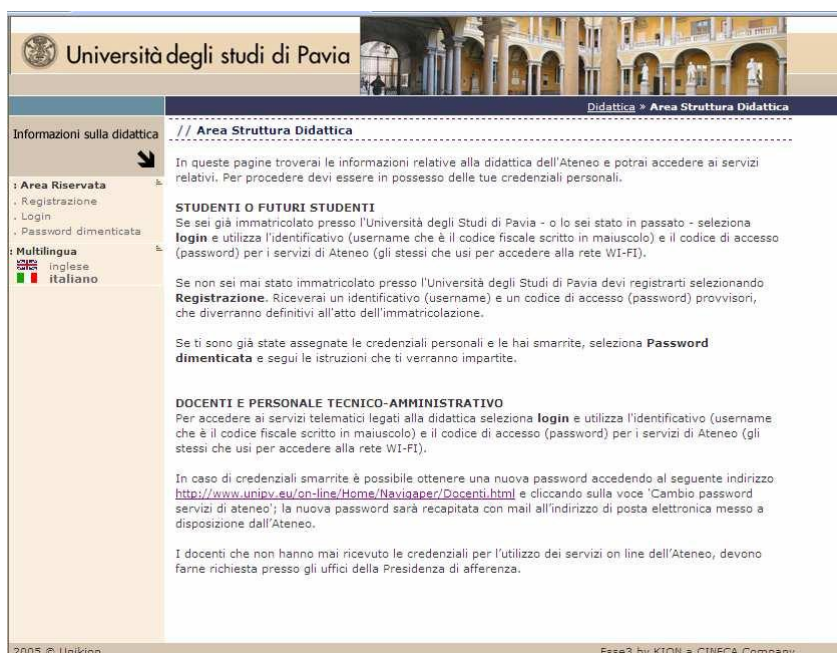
Università degli studi di Pavia

Didattica » Area Struttura Didattica

Informazioni sulla didattica

: Area Riservata
. Registrazione
. Login
. Password dimenticata
: Multilingua
inglese
italiano

// Area Struttura Didattica

In queste pagine troverai le informazioni relative alla didattica dell'Ateneo e potrai accedere ai servizi relativi. Per procedere devi essere in possesso delle tue credenziali personali.

STUDENTI O FUTURI STUDENTI
Se sei già immatricolato presso l'Università degli Studi di Pavia - o lo sei stato in passato - seleziona login e utilizza l'identificativo (username che è il codice fiscale scritto in maiuscolo) e il codice di accesso (password) per i servizi di Ateneo (gli stessi che usi per accedere alla rete WI-FI).

Se non sei mai stato immatricolato presso l'Università degli Studi di Pavia devi registrarti selezionando Registrazione. Riceverai un identificativo (username) e un codice di accesso (password) provvisori, che diverranno definitivi all'atto dell'immatricolazione.

Se ti sono già state assegnate le credenziali personali e le hai smarrite, seleziona Password dimenticata e segui le istruzioni che ti verranno impartite.

DOCENTI E PERSONALE TECNICO-AMMINISTRATIVO
Per accedere ai servizi telematici legati alla didattica seleziona login e utilizza l'identificativo (username che è il codice fiscale scritto in maiuscolo) e il codice di accesso (password) per i servizi di Ateneo (gli stessi che usi per accedere alla rete WI-FI).

In caso di credenziali smarrite è possibile ottenere una nuova password accedendo al seguente indirizzo http://www.unipv.eu/on-line/Home/Navigaper/Docenti.html e cliccando sulla voce 'Cambio password servizi di ateneo'; la nuova password sarà recapitata con mail all'indirizzo di posta elettronica messo a disposizione dall'Ateneo.

I docenti che non hanno mai ricevuto le credenziali per l'utilizzo dei servizi on line dell'Ateneo, devono farne richiesta presso gli uffici della Presidenza di afferenza.

2005 © Unikion
Esse3 by KION a CINECA Company